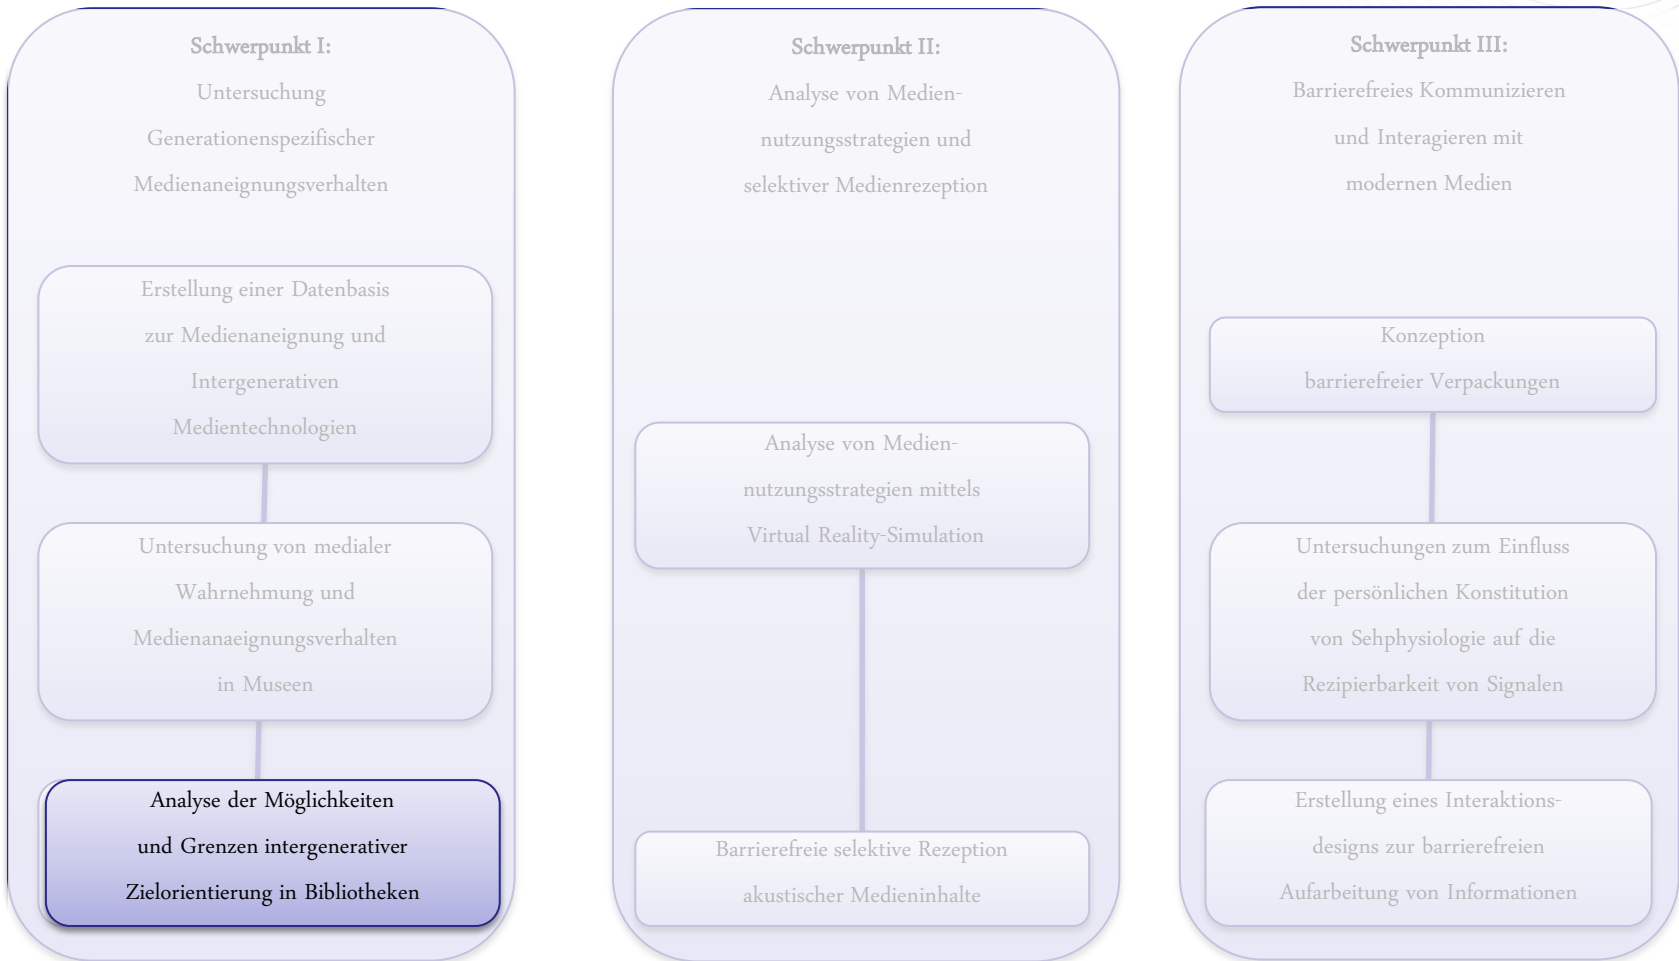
Schwerpunkt I:
Untersuchung Generationenspezifischer Medienaneignungsverhalten

Erstellung einer Datenbasis zur Medienaneignung und Intergenerativen Medientechnologien

Untersuchung von medialer Wahrnehmung und Medienanaeignungsverhalten in Museen

Analyse der Möglichkeiten und Grenzen intergenerativer Zielorientierung in Bibliotheken

Schwerpunkt II:
Analyse von Mediennutzungsstrategien und selektiver Medienrezeption

Analyse von Mediennutzungsstrategien mittels Virtual Reality-Simulation

Barrierefreie selektive Rezeption akustischer Medieninhalte

Schwerpunkt III:
Barrierefreies Kommunizieren und Interagieren mit modernen Medien

Konzeption barrierefreier Verpackungen

Untersuchungen zum Einfluss der persönlichen Konstitution von Sehphysiologie auf die Rezipierbarkeit von Signalen

Erstellung eines Interaktionsdesigns zur barrierefreien Aufarbeitung von Informationen